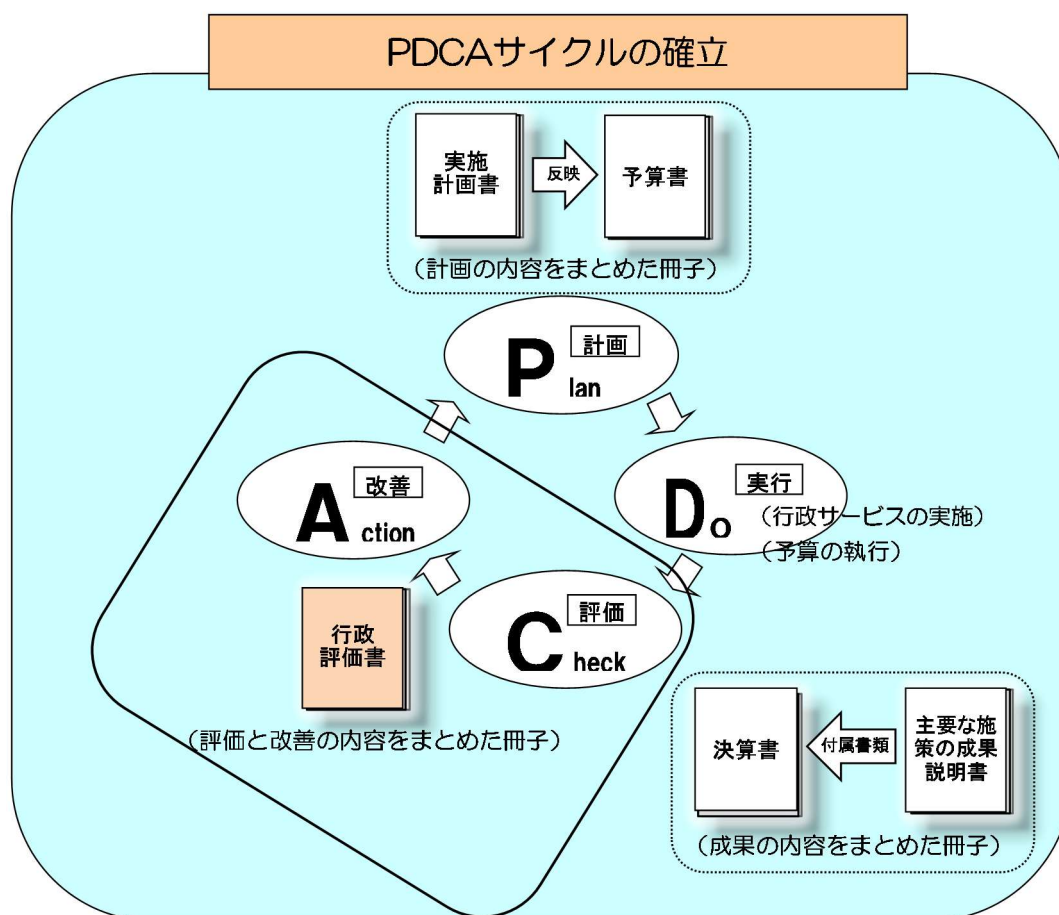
PDCAサイクルの確立

実施計画書

反映

予算書

（計画の内容をまとめた冊子）

計画

Plan

実行

Do

（行政サービスの実施）
（予算の執行）

改善

Action

評価

Check

行政評価書

（評価と改善の内容をまとめた冊子）

決算書

付属書類

主要な施策の成果説明書

（成果の内容をまとめた冊子）